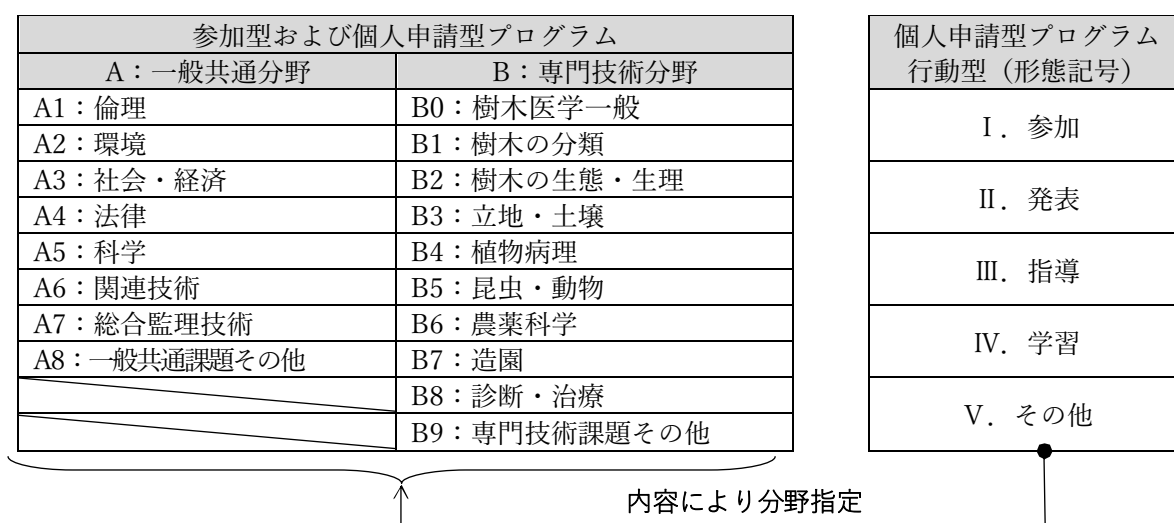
| 参加型および個人申請型プログラム | |
|---|---|
| A：一般共通分野 | B：専門技術分野 |
| A1：倫理 | B0：樹木医学一般 |
| A2：環境 | B1：樹木の分類 |
| A3：社会・経済 | B2：樹木の生態・生理 |
| A4：法律 | B3：立地・土壌 |
| A5：科学 | B4：植物病理 |
| A6：関連技術 | B5：昆虫・動物 |
| A7：総合監理技術 | B6：農薬科学 |
| A8：一般共通課題その他 | B7：造園 |
| | B8：診断・治療 |
| | B9：専門技術課題その他 |

| 個人申請型プログラム 行動型（形態記号） |
|---|
| Ⅰ．参加 |
| Ⅱ．発表 |
| Ⅲ．指導 |
| Ⅳ．学習 |
| Ⅴ．その他 |

内容により分野指定